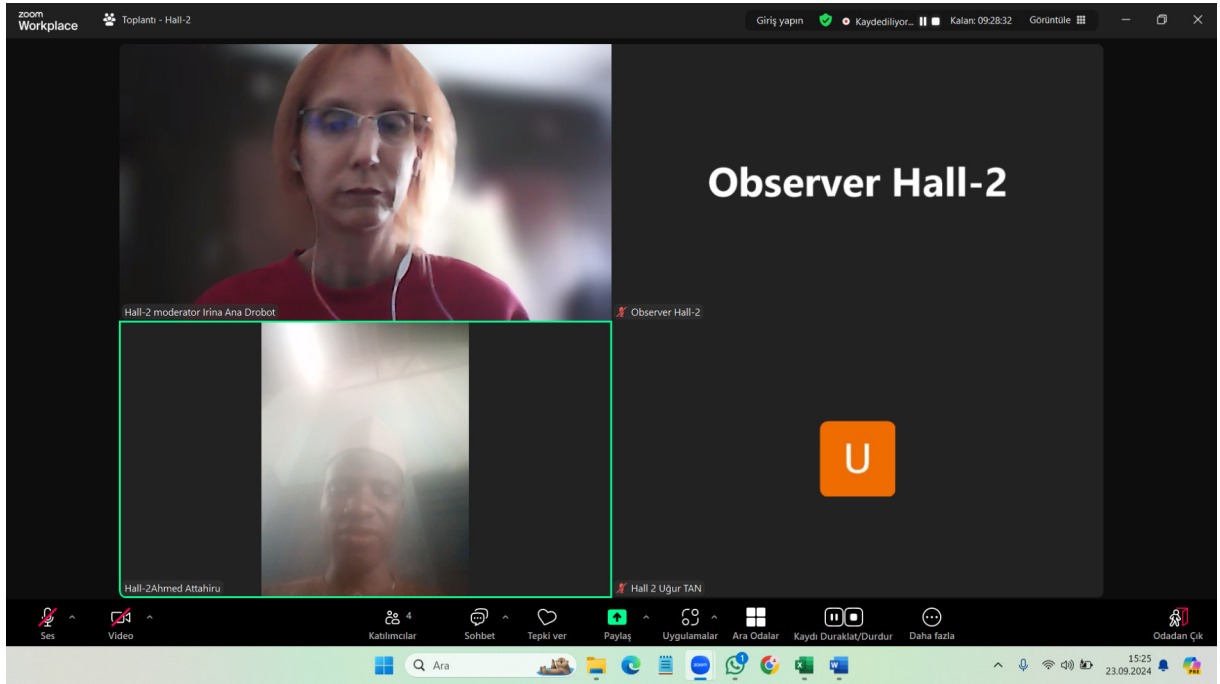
zoom Workplace

Toplantı - Hall-2

Giriş yapın

Kaydediliyor...

Kalan: 09:28:32

Görüntüle

Observer Hall-2

Hall-2 moderator Irina Ana Drobot

Observer Hall-2

U

Hall-2Ahmed Attahiru

Hall 2 Uğur TAN

Ses

Video

4

Katılımcılar

Sohbet

Tepki ver

Paylaş

Uygulamalar

Ara Odalar

Kaydı Duraklat/Durdur

Daha fazla

Odadan Çık

Ara

15:25
23.09.2024